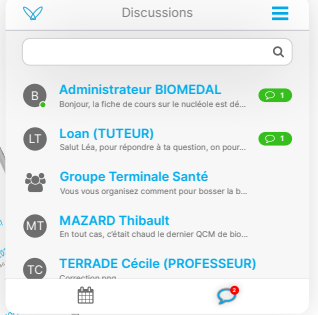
Discussions

B Administrateur BIOMEDAL
Bonjour, la fiche de cours sur le nucléole est dé...
1

LT Loan (TUTEUR)
Salut Léa, pour répondre à ta question, on pour...
1

Groupe Terminale Santé
Vous vous organisez comment pour bosser la b...

MT MAZARD Thibault
En tout cas, c'était chaud le dernier QCM de bio...

TC TERRADE Cécile (PROFESSEUR)
Correction pon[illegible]

2